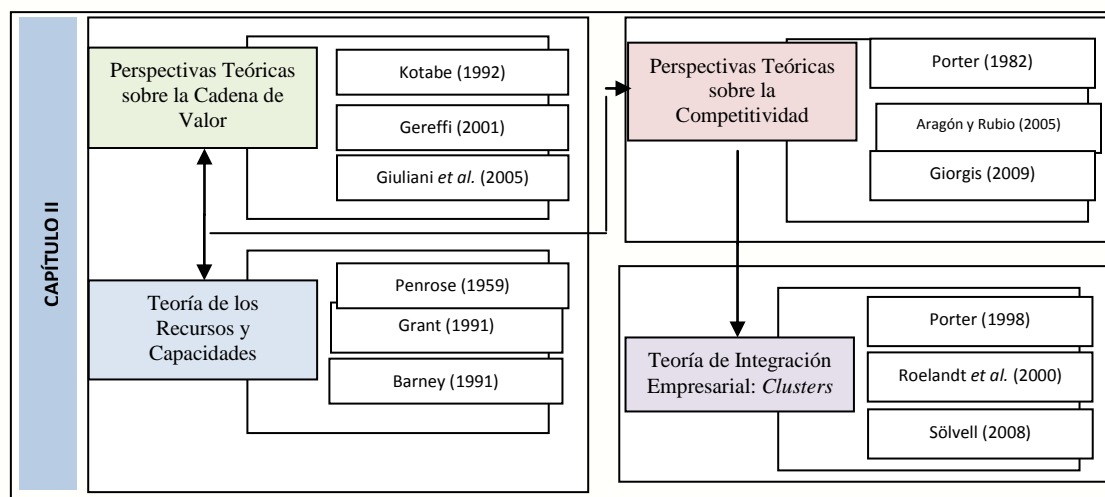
CAPÍTULO II

Perspectivas Teóricas sobre la Cadena de Valor

Kotabe (1992)

Gereffi (2001)

Giuliani *et al.* (2005)

Teoría de los Recursos y Capacidades

Penrose (1959)

Grant (1991)

Barney (1991)

Perspectivas Teóricas sobre la Competitividad

Porter (1982)

Aragón y Rubio (2005)

Giorgis (2009)

Teoría de Integración Empresarial: *Clusters*

Porter (1998)

Roelandt *et al.* (2000)

Sölvell (2008)